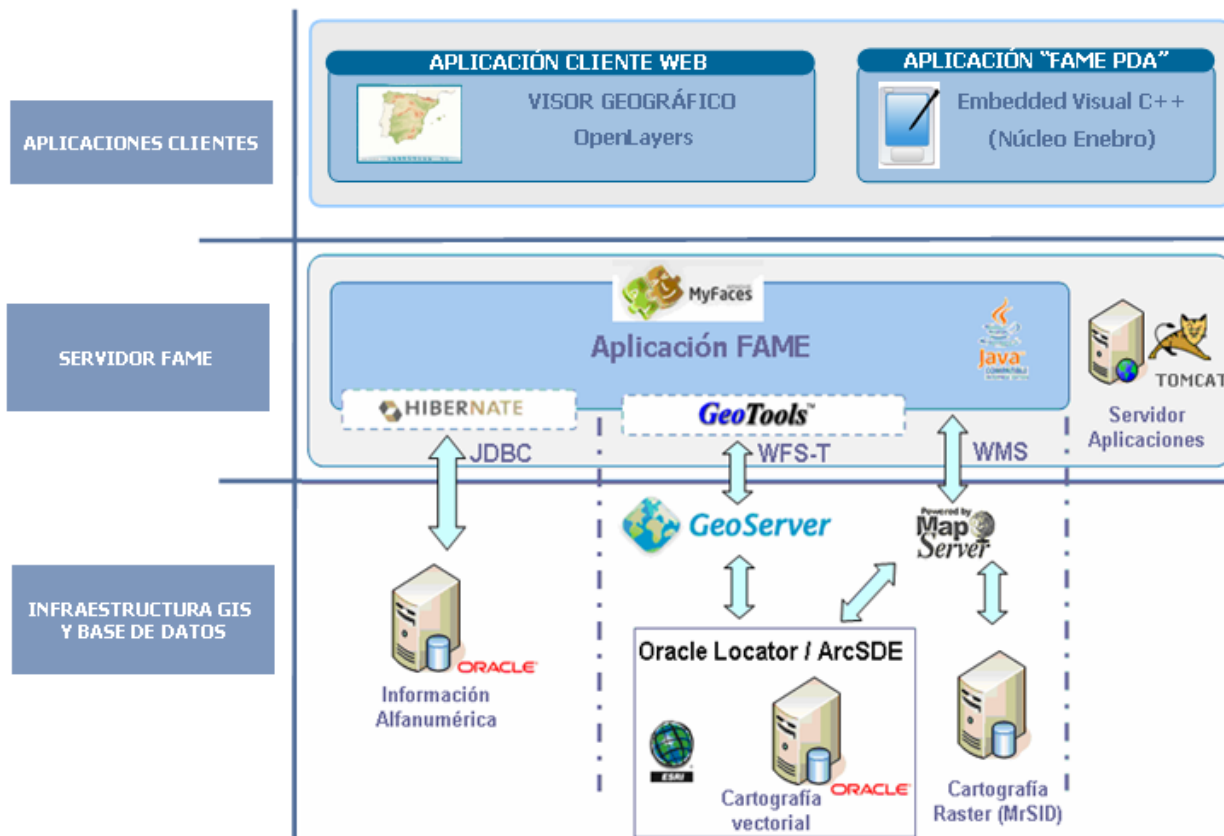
APLICACIONES CLIENTES

APLICACIÓN CLIENTE WEB

VISOR GEOGRÁFICO
OpenLayers

APLICACIÓN "FAME PDA"

Embedded Visual C++
(Núcleo Enebro)

SERVIDOR FAME

MyFaces

Aplicación FAME

Java

TOMCAT

HIBERNATE

GeoTools

Servidor Aplicaciones

JDBC

WFS-T

WMS

INFRAESTRUCTURA GIS Y BASE DE DATOS

GeoServer

Powered by MapServer

ORACLE

Información Alfanumérica

Oracle Locator / ArcSDE

ESRI

ORACLE

Cartografía vectorial

Cartografía Raster (MrSID)